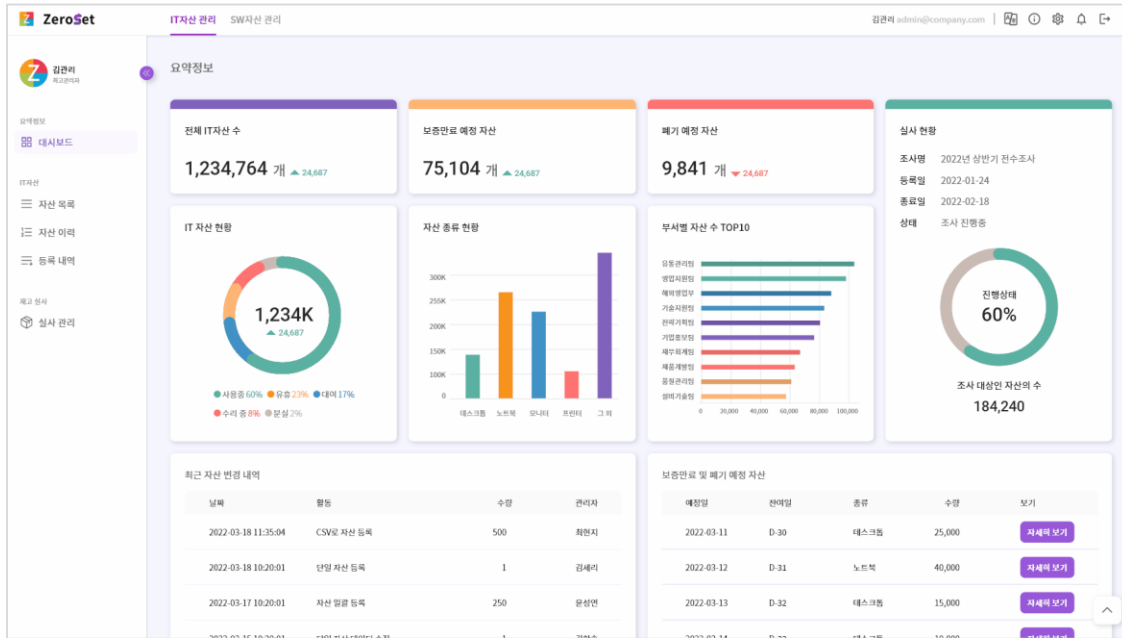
Z ZeroSet

IT자산 관리 SW자산 관리

김관리 admin@company.com

김관리
재고관리자

요약정보
대시보드

IT자산
자산 목록
자산 이력
등록 내역

재고 점사
실사 관리

요약정보

전체 IT자산 수
1,234,764 개 ▲ 24,687

보증만료 예정 자산
75,104 개 ▲ 24,687

폐기 예정 자산
9,841 개 ▼ 24,687

실사 현황
조사명 2022년 상반기 전수조사
등록일 2022-01-24
종료일 2022-02-18
상태 조사 진행중

IT 자산 현황
1,234K
▲ 24,687
● 사용중 60% ● 유휴 23% ● 대여 17%
● 수리 중 8% ● 분실 2%

자산 종류 현황
300K
250K
200K
150K
100K
0
데스크톱 노트북 모니터 프린터 그 외

부서별 자산 수 TOP10
유통관리팀
영업지원팀
해외영업부
기술지원팀
전략기획팀
기업홍보팀
재무회계팀
제품개발팀
품질관리팀
설비기술팀
0 20,000 40,000 60,000 80,000 100,000

진행상태
60%
조사 대상인 자산의 수
184,240

최근 자산 변경 내역

| 날짜 | 활동 | 수량 | 관리자 |
|---|---|---|---|
| 2022-03-18 11:35:04 | CSV로 자산 등록 | 500 | 최현지 |
| 2022-03-18 10:20:01 | 단일 자산 등록 | 1 | 김세리 |
| 2022-03-17 10:20:01 | 자산 일괄 등록 | 250 | 윤성연 |
| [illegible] | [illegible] | 1 | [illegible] |

보증만료 및 폐기 예정 자산

| 예정일 | 잔여일 | 종류 | 수량 | 보기 |
|---|---|---|---|---|
| 2022-03-11 | D-30 | 데스크톱 | 25,000 | 자세히 보기 |
| 2022-03-12 | D-31 | 노트북 | 40,000 | 자세히 보기 |
| 2022-03-13 | D-32 | 데스크톱 | 15,000 | 자세히 보기 |
| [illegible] | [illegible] | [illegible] | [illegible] | 자세히 보기 |